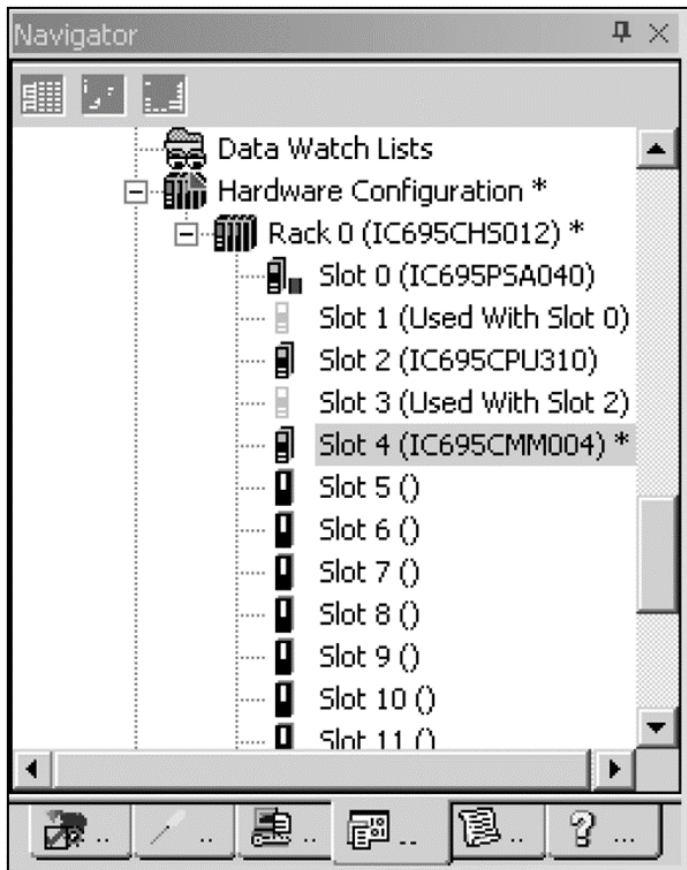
Navigator

Data Watch Lists
Hardware Configuration *
Rack 0 (IC695CHS012) *
Slot 0 (IC695PSA040)
Slot 1 (Used With Slot 0)
Slot 2 (IC695CPU310)
Slot 3 (Used With Slot 2)
Slot 4 (IC695CMM004) *
Slot 5 ()
Slot 6 ()
Slot 7 ()
Slot 8 ()
Slot 9 ()
Slot 10 ()
Slot 11 ()

..
..
..
..
..
?
...